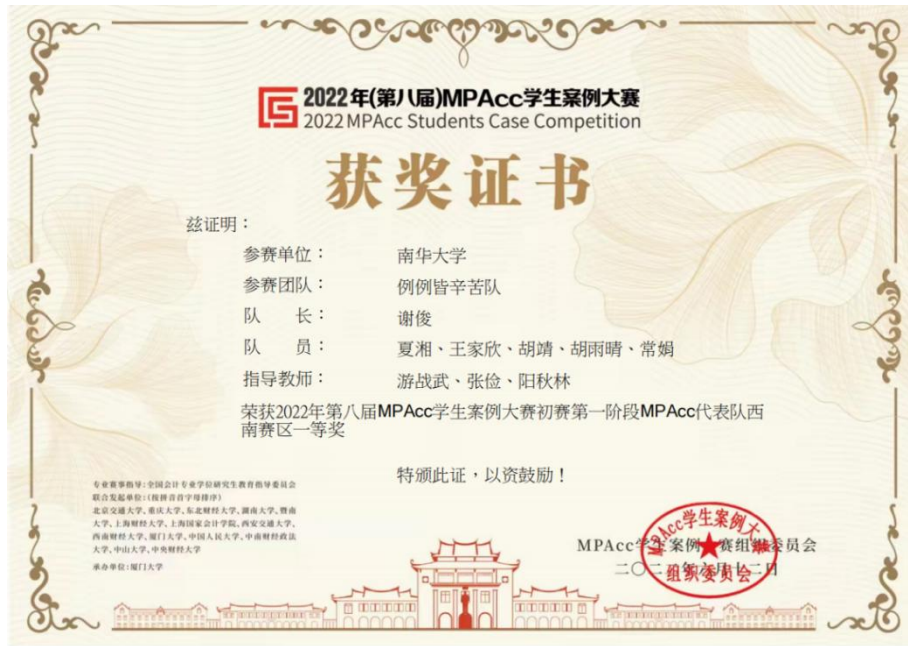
2022年(第八届)MPAcc学生案例大赛
2022 MPAcc Students Case Competition

获奖证书

兹证明：

参赛单位：　南华大学

参赛团队：　例例皆辛苦队

队　　长：　谢俊

队　　员：　夏湘、王家欣、胡靖、胡雨晴、常娟

指导教师：　游战武、张俭、阳秋林

荣获2022年第八届MPAcc学生案例大赛初赛第一阶段MPAcc代表队西南赛区一等奖

特颁此证，以资鼓励！

专业赛事指导：全国会计专业学位研究生教育指导委员会
联合发起单位：(按拼音首字母排序)
北京交通大学、重庆大学、东北财经大学、湖南大学、暨南大学、上海财经大学、上海国家会计学院、西安交通大学、西南财经大学、厦门大学、中国人民大学、中南财经政法大学、中山大学、中央财经大学
承办单位：厦门大学

MPAcc学生案例大赛组织委员会
二〇二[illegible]年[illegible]月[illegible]二日

MPAcc学生案例大赛 组织委员会